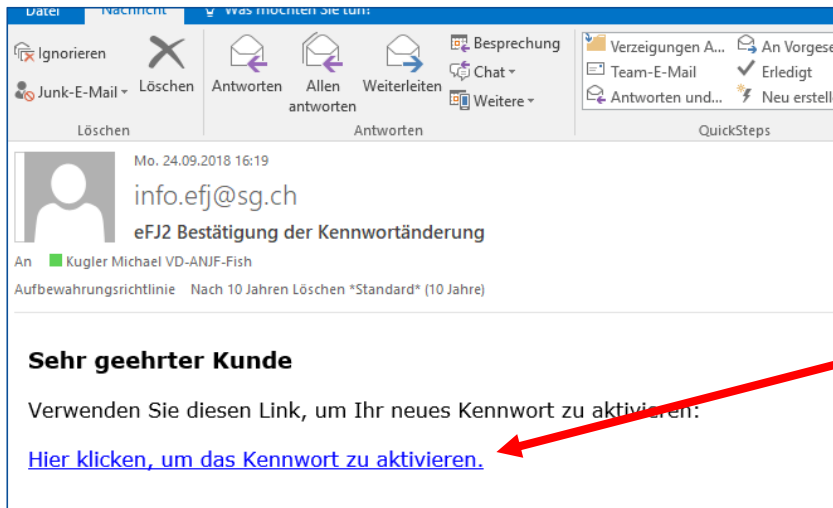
Datei Nachricht Was möchten Sie tun?

Ignorieren
Junk-E-Mail
Löschen
Löschen

Antworten
Allen antworten
Weiterleiten
Besprechung
Chat
Weitere
Antworten

Verzeigungen A...
Team-E-Mail
Antworten und...
An Vorgese
Erledigt
Neu erstell
QuickSteps

Mo. 24.09.2018 16:19
info.efj@sg.ch
eFJ2 Bestätigung der Kennwortänderung
An Kugler Michael VD-ANJF-Fish
Aufbewahrungsrichtlinie Nach 10 Jahren Löschen *Standard* (10 Jahre)

Sehr geehrter Kunde

Verwenden Sie diesen Link, um Ihr neues Kennwort zu aktivieren:

Hier klicken, um das Kennwort zu aktivieren.